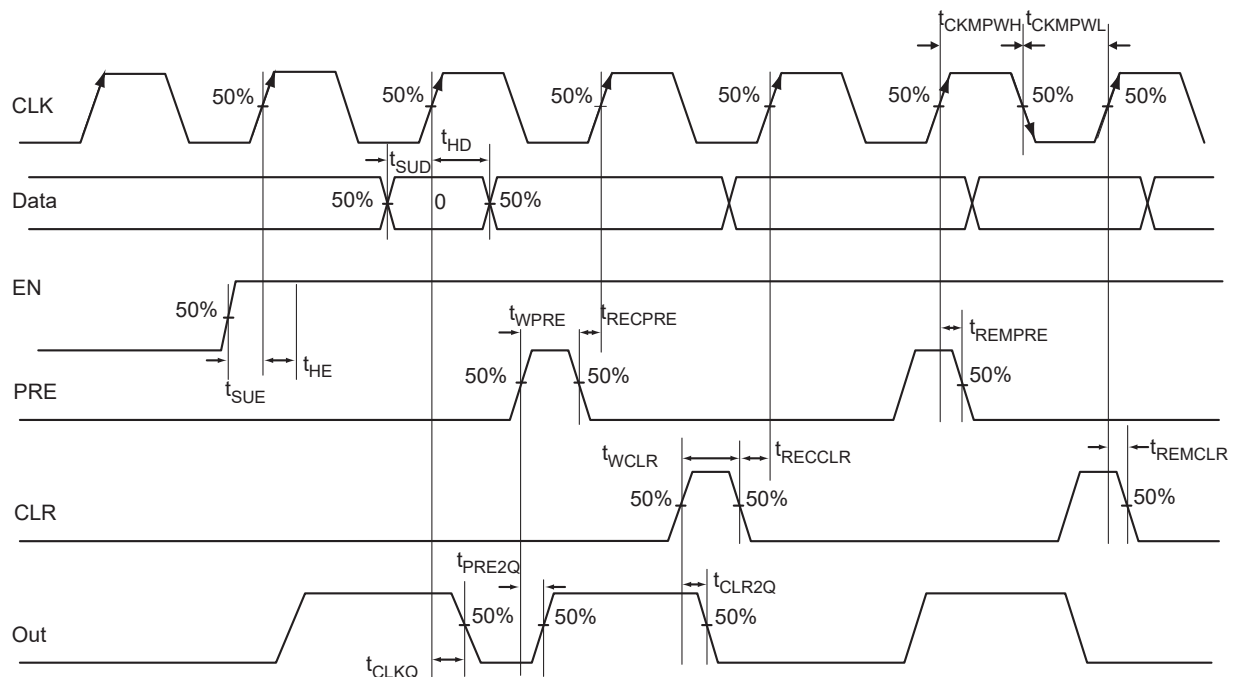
$t_{CKMPWH}$ $t_{CKMPWL}$

CLK 50% 50% 50% 50% 50% 50% 50%

$t_{HD}$
$t_{SUD}$

Data 50% 0 50%

EN 50%

$t_{SUE}$ $t_{HE}$

$t_{WPRE}$ $t_{RECPRE}$ $t_{REMPRE}$

PRE 50% 50% 50%

$t_{WCLR}$ $t_{RECCLR}$ $t_{REMCLR}$

CLR 50% 50% 50%

$t_{PRE2Q}$ $t_{CLR2Q}$

Out 50% 50% 50%

$t_{CLKQ}$